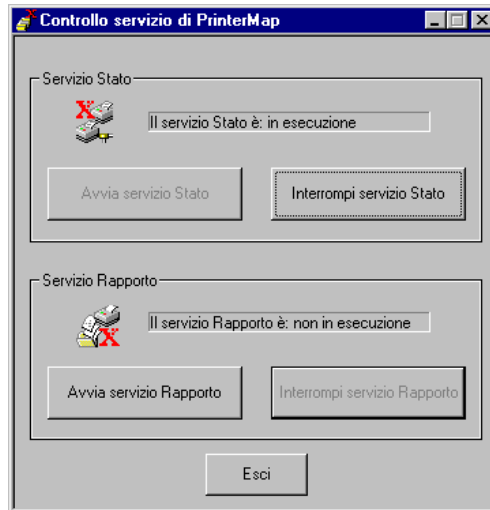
Controllo servizio di PrinterMap

Servizio Stato

Il servizio Stato è: in esecuzione

Avvia servizio Stato

Interrompi servizio Stato

Servizio Rapporto

Il servizio Rapporto è: non in esecuzione

Avvia servizio Rapporto

Interrompi servizio Rapporto

Esci